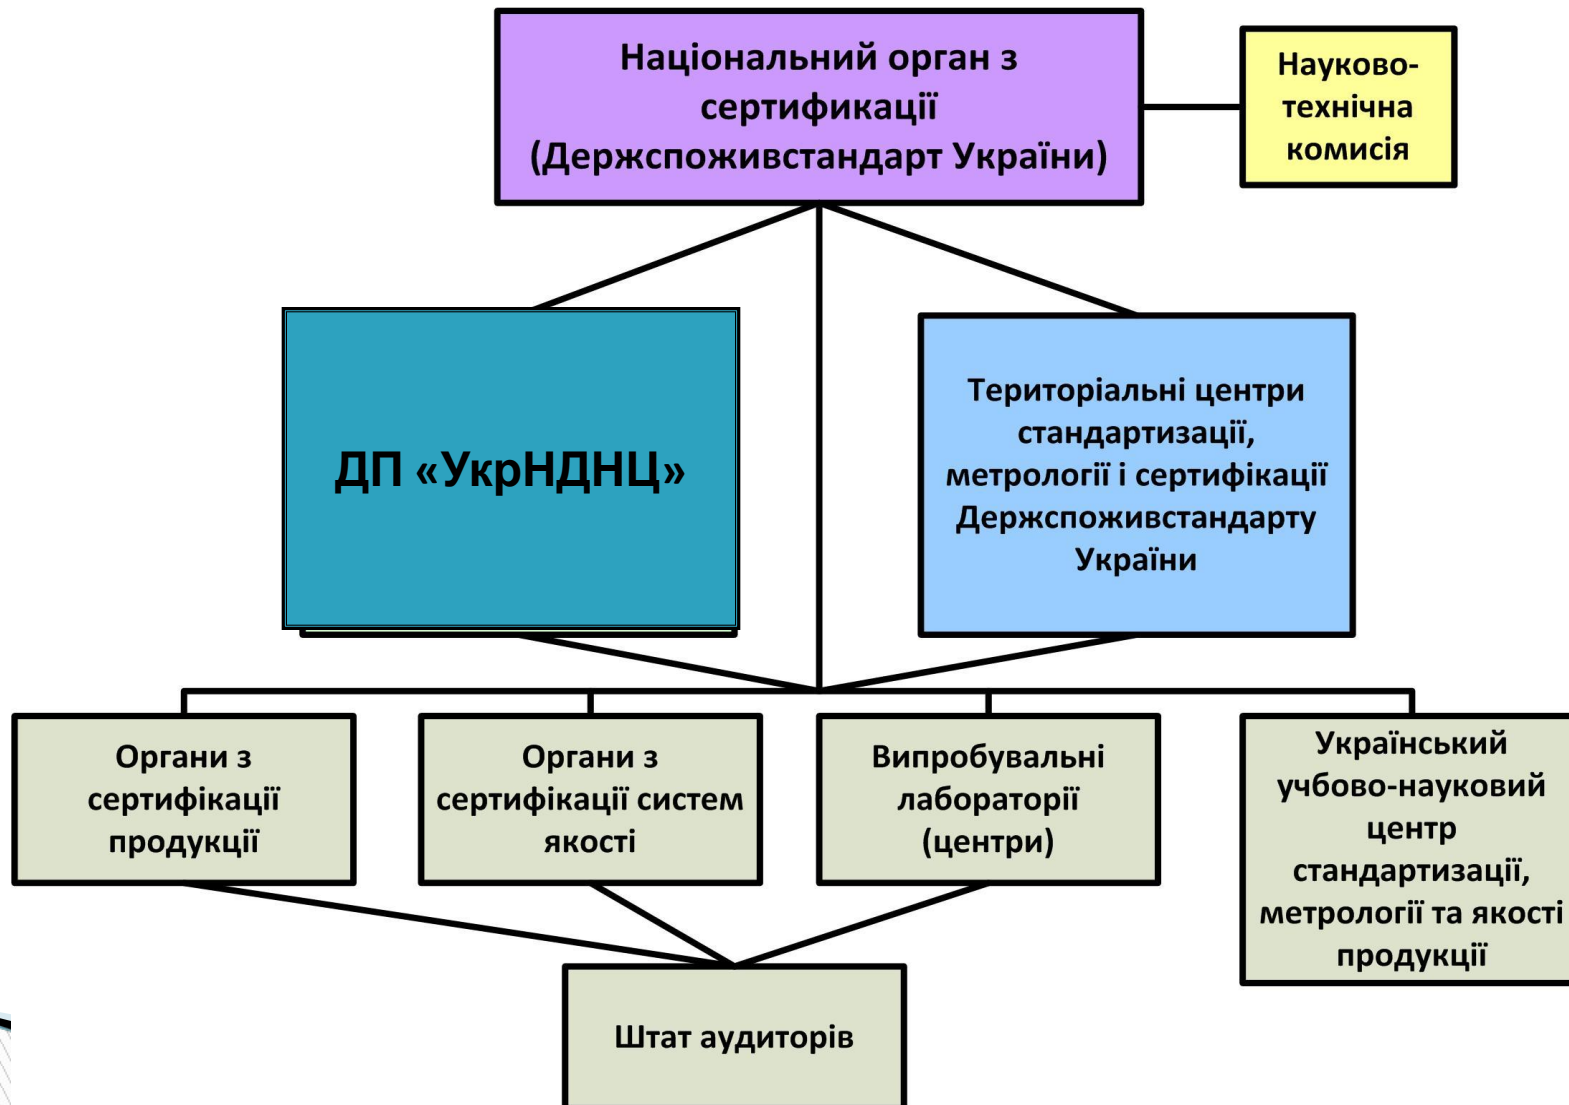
Національний орган з сертификації (Держспоживстандарт України)

Науково-технічна комисія

ДП «УкрНДНЦ»

Територіальні центри стандартизації, метрології і сертифікації Держспоживстандарту України

Органи з сертифікації продукції

Органи з сертифікації систем якості

Випробувальні лабораторії (центри)

Український учбово-науковий центр стандартизації, метрології та якості продукції

Штат аудиторів